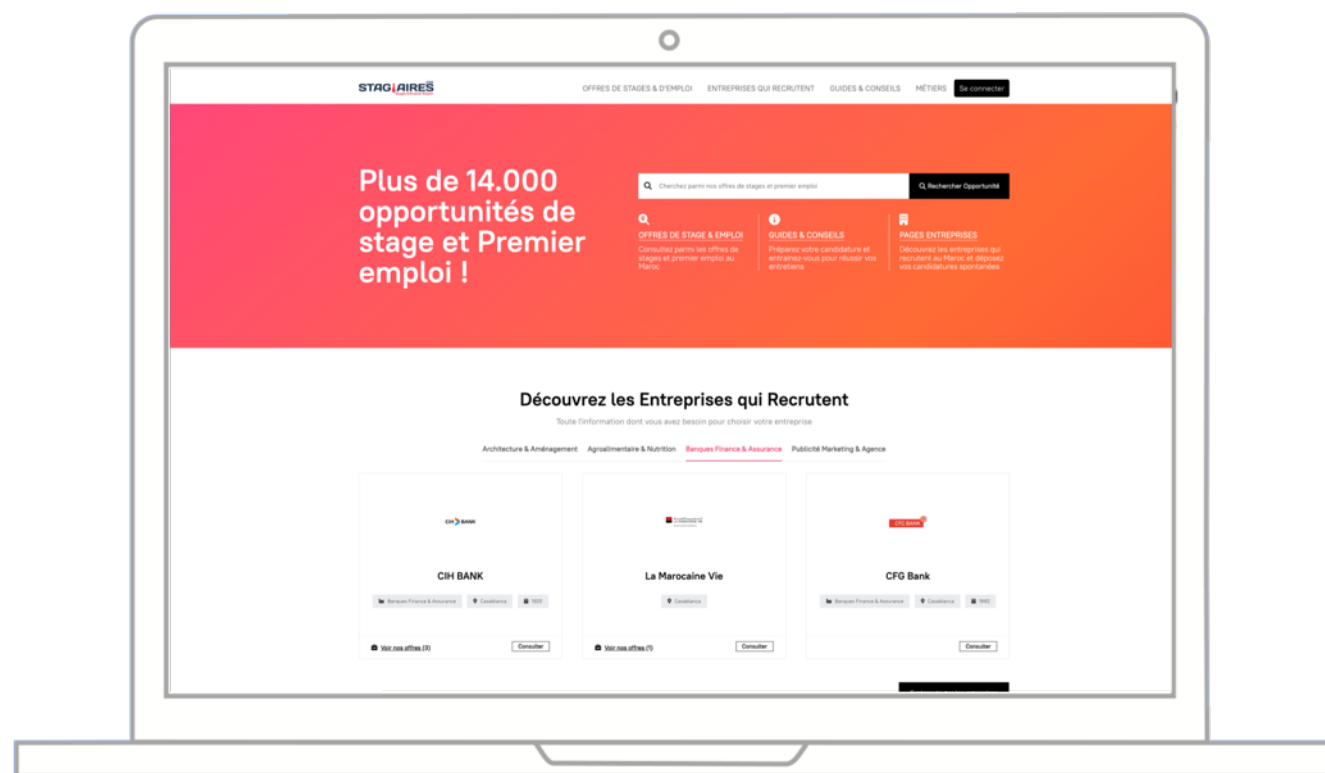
STAGIAIRES

OFFRES DE STAGES & D'EMPLOI ENTREPRISES QUI RECRUTENT GUIDES & CONSEILS MÉTIERS Se connecter

Plus de 14.000 opportunités de stage et Premier emploi !

Cherchez parmi nos offres de stages et premier emploi

Rechercher Opportunité

OFFRES DE STAGE & EMPLOI
Consultez parmi les offres de stages et premier emploi au Maroc

GUIDES & CONSEILS
Préparez votre candidature et entrainez-vous pour réussir vos entretiens

PAGES ENTREPRISES
Découvrez les entreprises qui recrutent au Maroc et déposez vos candidatures spontanées

Découvrez les Entreprises qui Recrutent

Toute l'information dont vous avez besoin pour choisir votre entreprise

Architecture & Aménagement Agroalimentaire & Nutrition Banques Finance & Assurance Publicité Marketing & Agence

CIH BANK

CIH BANK

Banques Finance & Assurance Casablanca 1920

Voir nos offres (3) Consulter

La Marocaine Vie

Casablanca

Voir nos offres (1) Consulter

CFG BANK

CFG Bank

Banques Finance & Assurance Casablanca 1992

Consulter